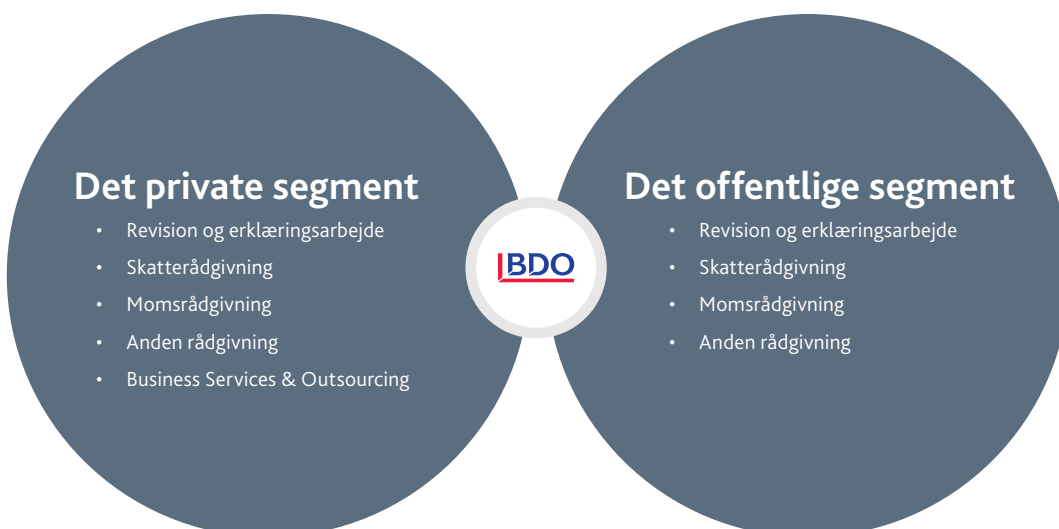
Det private segment
- Revision og erklæringsarbejde
- Skatterådgivning
- Momsrådgivning
- Anden rådgivning
- Business Services & Outsourcing

BDO

Det offentlige segment
- Revision og erklæringsarbejde
- Skatterådgivning
- Momsrådgivning
- Anden rådgivning